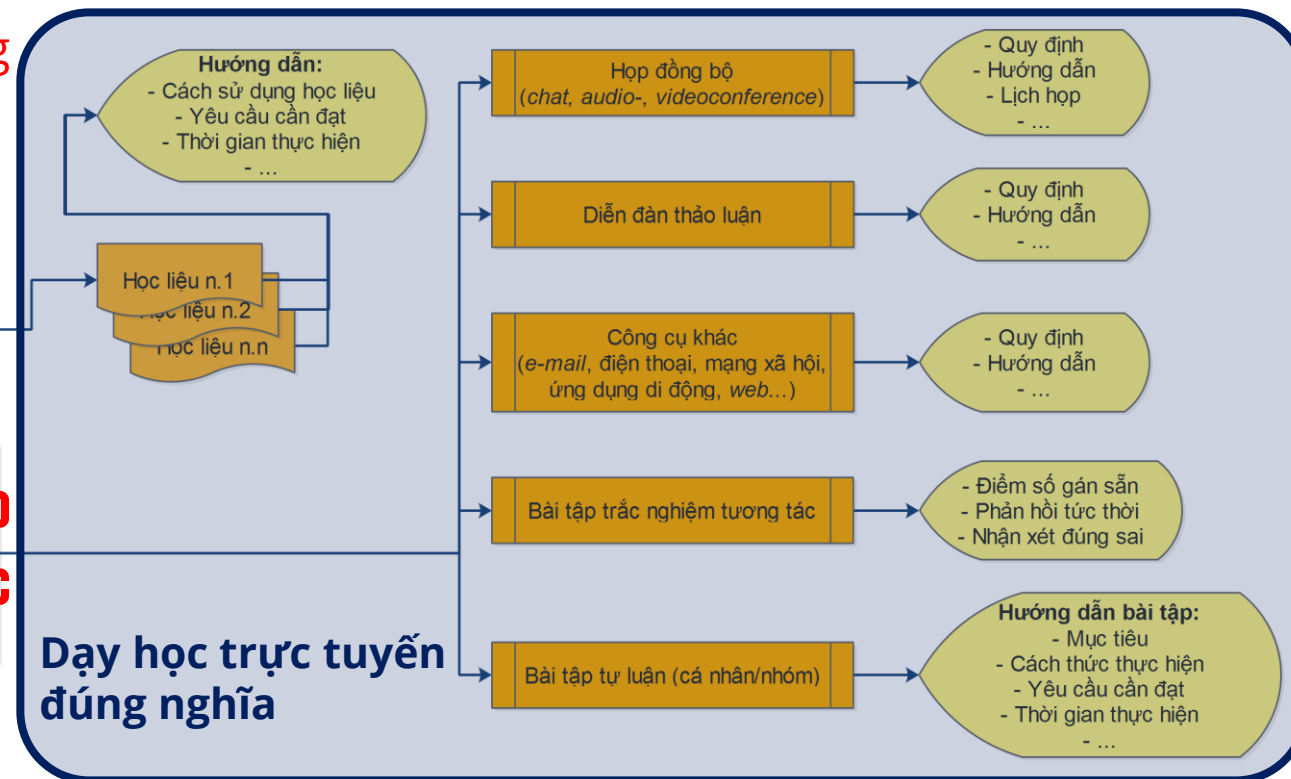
g

o

c

Hướng dẫn:
- Cách sử dụng học liệu
- Yêu cầu cần đạt
- Thời gian thực hiện
- ...

Học liệu n.1
Học liệu n.2
Học liệu n.n

Họp đồng bộ
(chat, audio-, videoconference)

- Quy định
- Hướng dẫn
- Lịch họp
- ...

Diễn đàn thảo luận

- Quy định
- Hướng dẫn
- ...

Công cụ khác
(e-mail, điện thoại, mạng xã hội, ứng dụng di động, web...)

- Quy định
- Hướng dẫn
- ...

Bài tập trắc nghiệm tương tác

- Điểm số gán sẵn
- Phản hồi tức thời
- Nhận xét đúng sai

Bài tập tự luận (cá nhân/nhóm)

Hướng dẫn bài tập:
- Mục tiêu
- Cách thức thực hiện
- Yêu cầu cần đạt
- Thời gian thực hiện
- ...

Dạy học trực tuyến đúng nghĩa